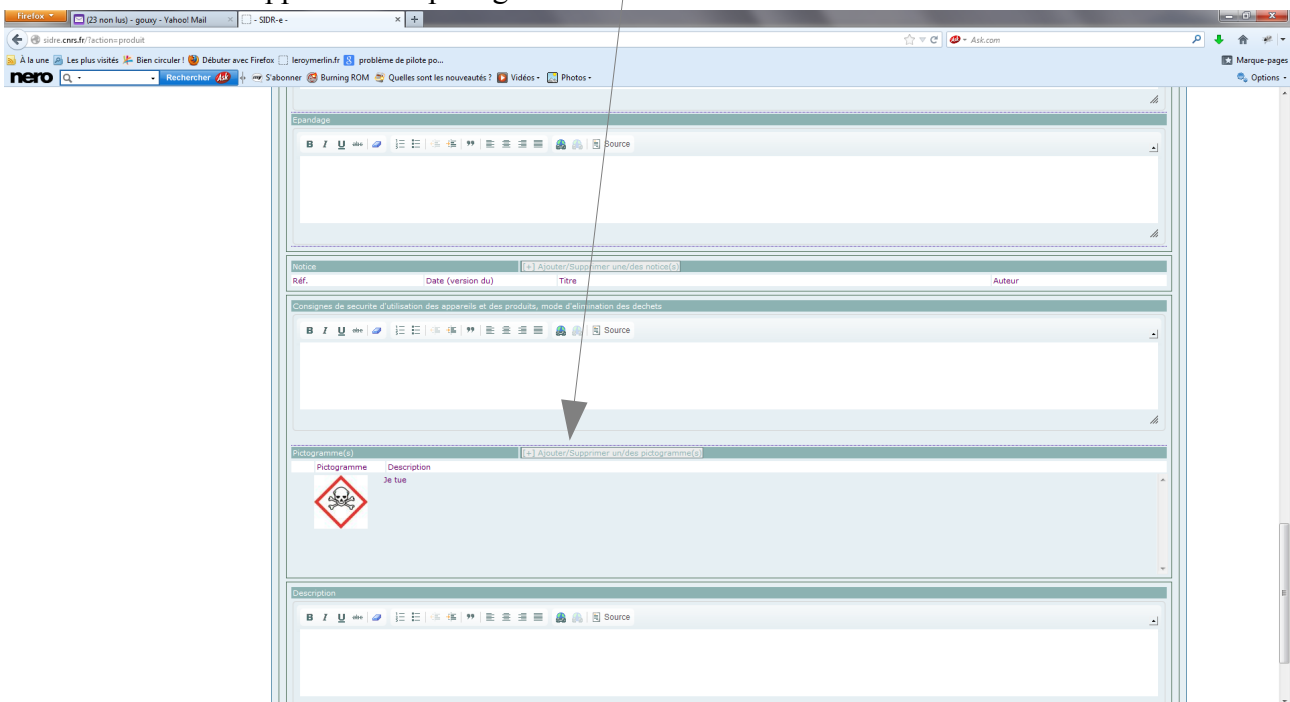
Firefox
(23 non lus) - gouxy - Yahoo! Mail
SIDR-e -
sidre.cnrs.fr/?action=produit
Ask.com
À la une Les plus visités Bien circuler ! Débuter avec Firefox leroymerlin.fr problème de pilote po...
Marque-pages
nero Rechercher S'abonner Burning ROM Quelles sont les nouveautés ? Vidéos Photos
Options

Epandage
B I U Source

Notice
[+] Ajouter/Supprimer une/des notice(s)

| Réf. | Date (version du) | Titre | Auteur |
|---|---|---|---|

Consignes de securite d'utilisation des appareils et des produits, mode d'elimination des dechets
B I U Source

Pictogramme(s)
[+] Ajouter/Supprimer un/des pictogramme(s)

| Pictogramme | Description |
|---|---|
| | Je tue |

Description
B I U Source